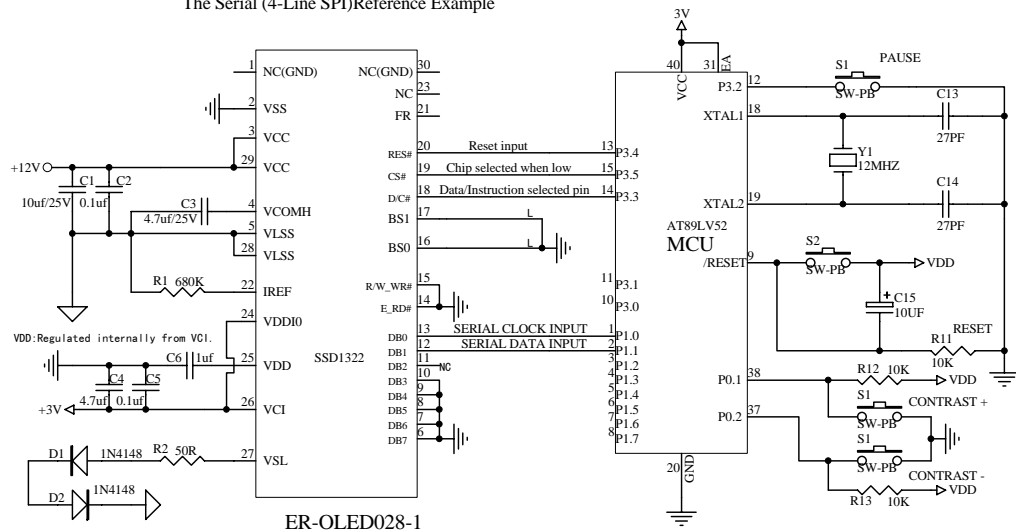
The Serial (4-Line SPI)Reference Example

3V

1 NC(GND)
2 VSS
3 VCC
29 VCC
4 VCOMH
5 VLSS
28 VLSS
22 IREF
24 VDDI0
25 VDD
26 VCI
27 VSL

30 NC(GND)
23 NC
21 FR
20 RES#
19 CS#
18 D/C#
17 BS1
16 BS0
15 R/W_WR#
14 E_RD#
13 DB0
12 DB1
11 DB2
10 DB3
9 DB4
8 DB5
7 DB6
6 DB7

SSD1322

+12V
C1 10uf/25V
C2 0.1uf
C3 4.7uf/25V
R1 680K

VDD:Regulated internally from VCI.
C6 1uf
C4 4.7uf
C5 0.1uf
+3V

D1 1N4148
R2 50R
D2 1N4148

Reset input
Chip selected when low
Data/Instruction selected pin
L
L
SERIAL CLOCK INPUT
SERIAL DATA INPUT
NC

40 VCC
31 EA
13 P3.4
15 P3.5
14 P3.3
11 P3.1
10 P3.0
1 P1.0
2 P1.1
3 P1.2
4 P1.3
5 P1.4
6 P1.5
7 P1.6
8 P1.7
20 GND

AT89LV52
MCU

12 P3.2
18 XTAL1
19 XTAL2
9 /RESET
38 P0.1
37 P0.2

S1 PAUSE
SW-PB
C13 27PF
Y1 12MHZ
C14 27PF
S2 SW-PB
VDD
C15 10UF
RESET
R11 10K
R12 10K
VDD
S1 SW-PB CONTRAST +
S1 SW-PB CONTRAST -
R13 10K
VDD

ER-OLED028-1